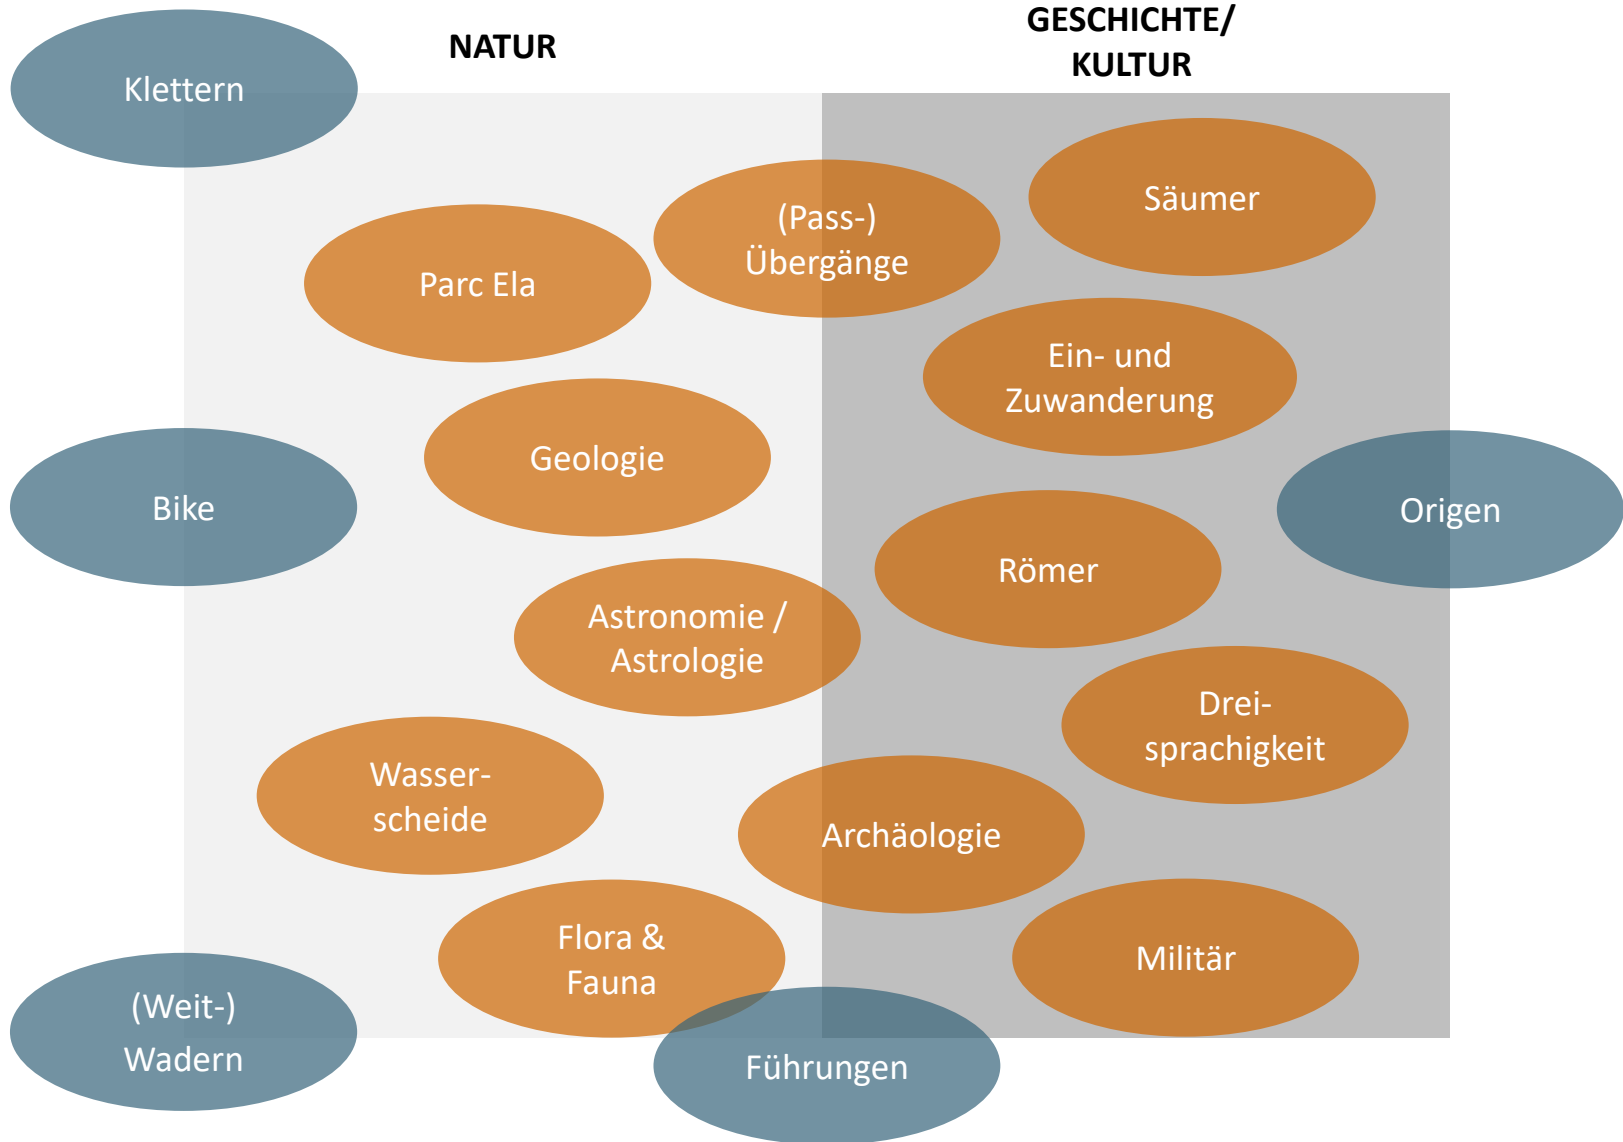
Klettern

NATUR

GESCHICHTE/ KULTUR

Säumer

(Pass-) Übergänge

Parc Ela

Ein- und Zuwanderung

Geologie

Bike

Origen

Römer

Astronomie / Astrologie

Drei-sprachigkeit

Wasser-scheide

Archäologie

Flora & Fauna

Militär

(Weit-) Wadern

Führungen